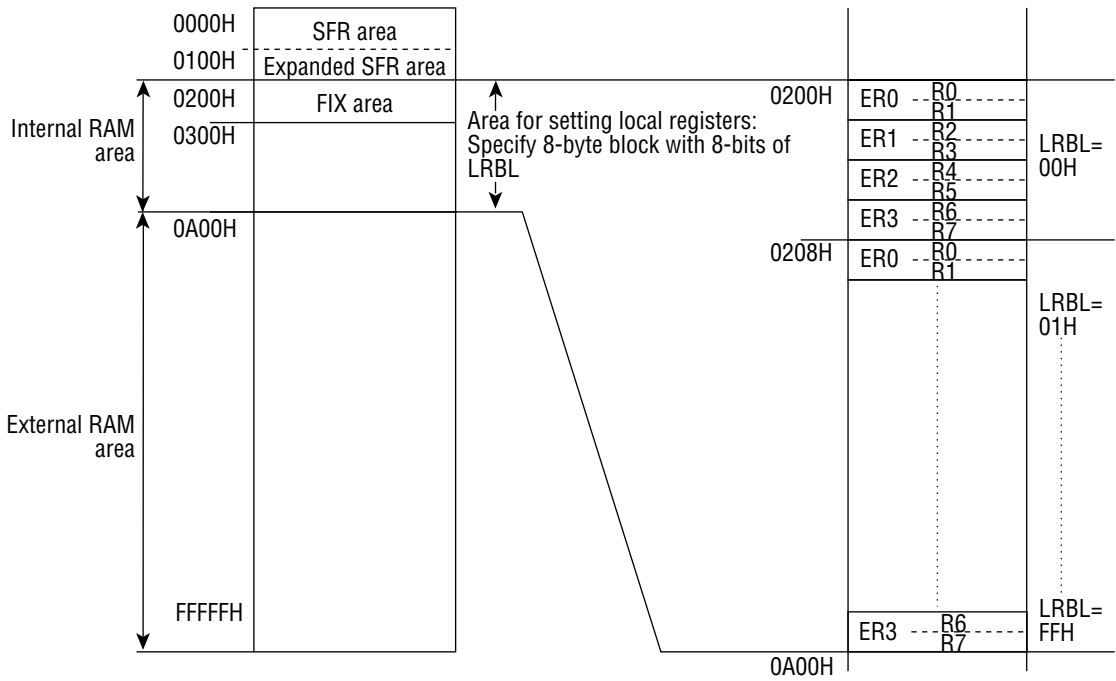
0000H
SFR area
0100H
Expanded SFR area
0200H
FIX area
0300H
Internal RAM area
Area for setting local registers: Specify 8-byte block with 8-bits of LRBL
0A00H
External RAM area
FFFFFH

0200H
ER0 R0 R1
ER1 R2 R3
ER2 R4 R5
ER3 R6 R7
LRBL= 00H
0208H
ER0 R0 R1
LRBL= 01H
LRBL= FFH
ER3 R6 R7
0A00H